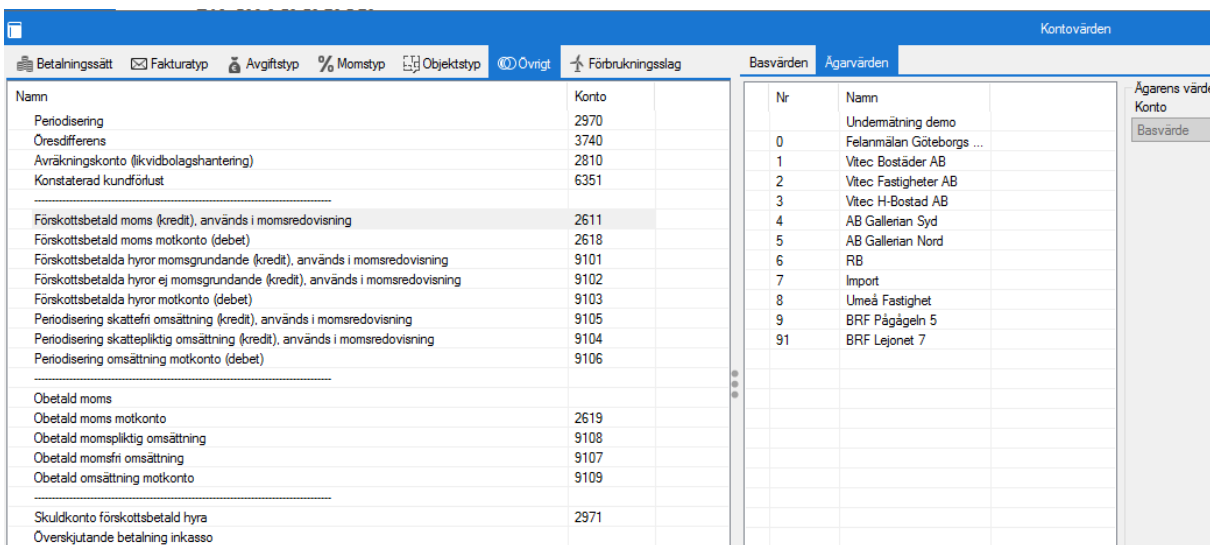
Kontovärden

Betalningssätt | Fakturatyp | Avgiftstyp | Momstyp | Objektstyp | Övrigt | Förbrukningsslag

| Namn | Konto |
|---|---|
| Periodisering | 2970 |
| Öresdifferens | 3740 |
| Avräkningskonto (likvidbolagshantering) | 2810 |
| Konstaterad kundförlust | 6351 |
| ------------------------------------------------------------ | |
| Förskottsbetald moms (kredit), används i momsredovisning | 2611 |
| Förskottsbetald moms motkonto (debet) | 2618 |
| Förskottsbetalda hyror momsgrundande (kredit), används i momsredovisning | 9101 |
| Förskottsbetalda hyror ej momsgrundande (kredit), används i momsredovisning | 9102 |
| Förskottsbetalda hyror motkonto (debet) | 9103 |
| Periodisering skattefri omsättning (kredit), används i momsredovisning | 9105 |
| Periodisering skattepliktig omsättning (kredit), används i momsredovisning | 9104 |
| Periodisering omsättning motkonto (debet) | 9106 |
| ------------------------------------------------------------ | |
| Obetald moms | |
| Obetald moms motkonto | 2619 |
| Obetald momspliktig omsättning | 9108 |
| Obetald momsfri omsättning | 9107 |
| Obetald omsättning motkonto | 9109 |
| ------------------------------------------------------------ | |
| Skuldkonto förskottsbetald hyra | 2971 |
| Överskjutande betalning inkasso | |

Basvärden | Ägarvärden

| Nr | Namn |
|---|---|
| | Undermätning demo |
| 0 | Felanmälan Göteborgs ... |
| 1 | Vitec Bostäder AB |
| 2 | Vitec Fastigheter AB |
| 3 | Vitec H-Bostad AB |
| 4 | AB Gallerian Syd |
| 5 | AB Gallerian Nord |
| 6 | RB |
| 7 | Import |
| 8 | Umeå Fastighet |
| 9 | BRF Pågågeln 5 |
| 91 | BRF Lejonet 7 |

Ägarens värde
Konto
Basvärde